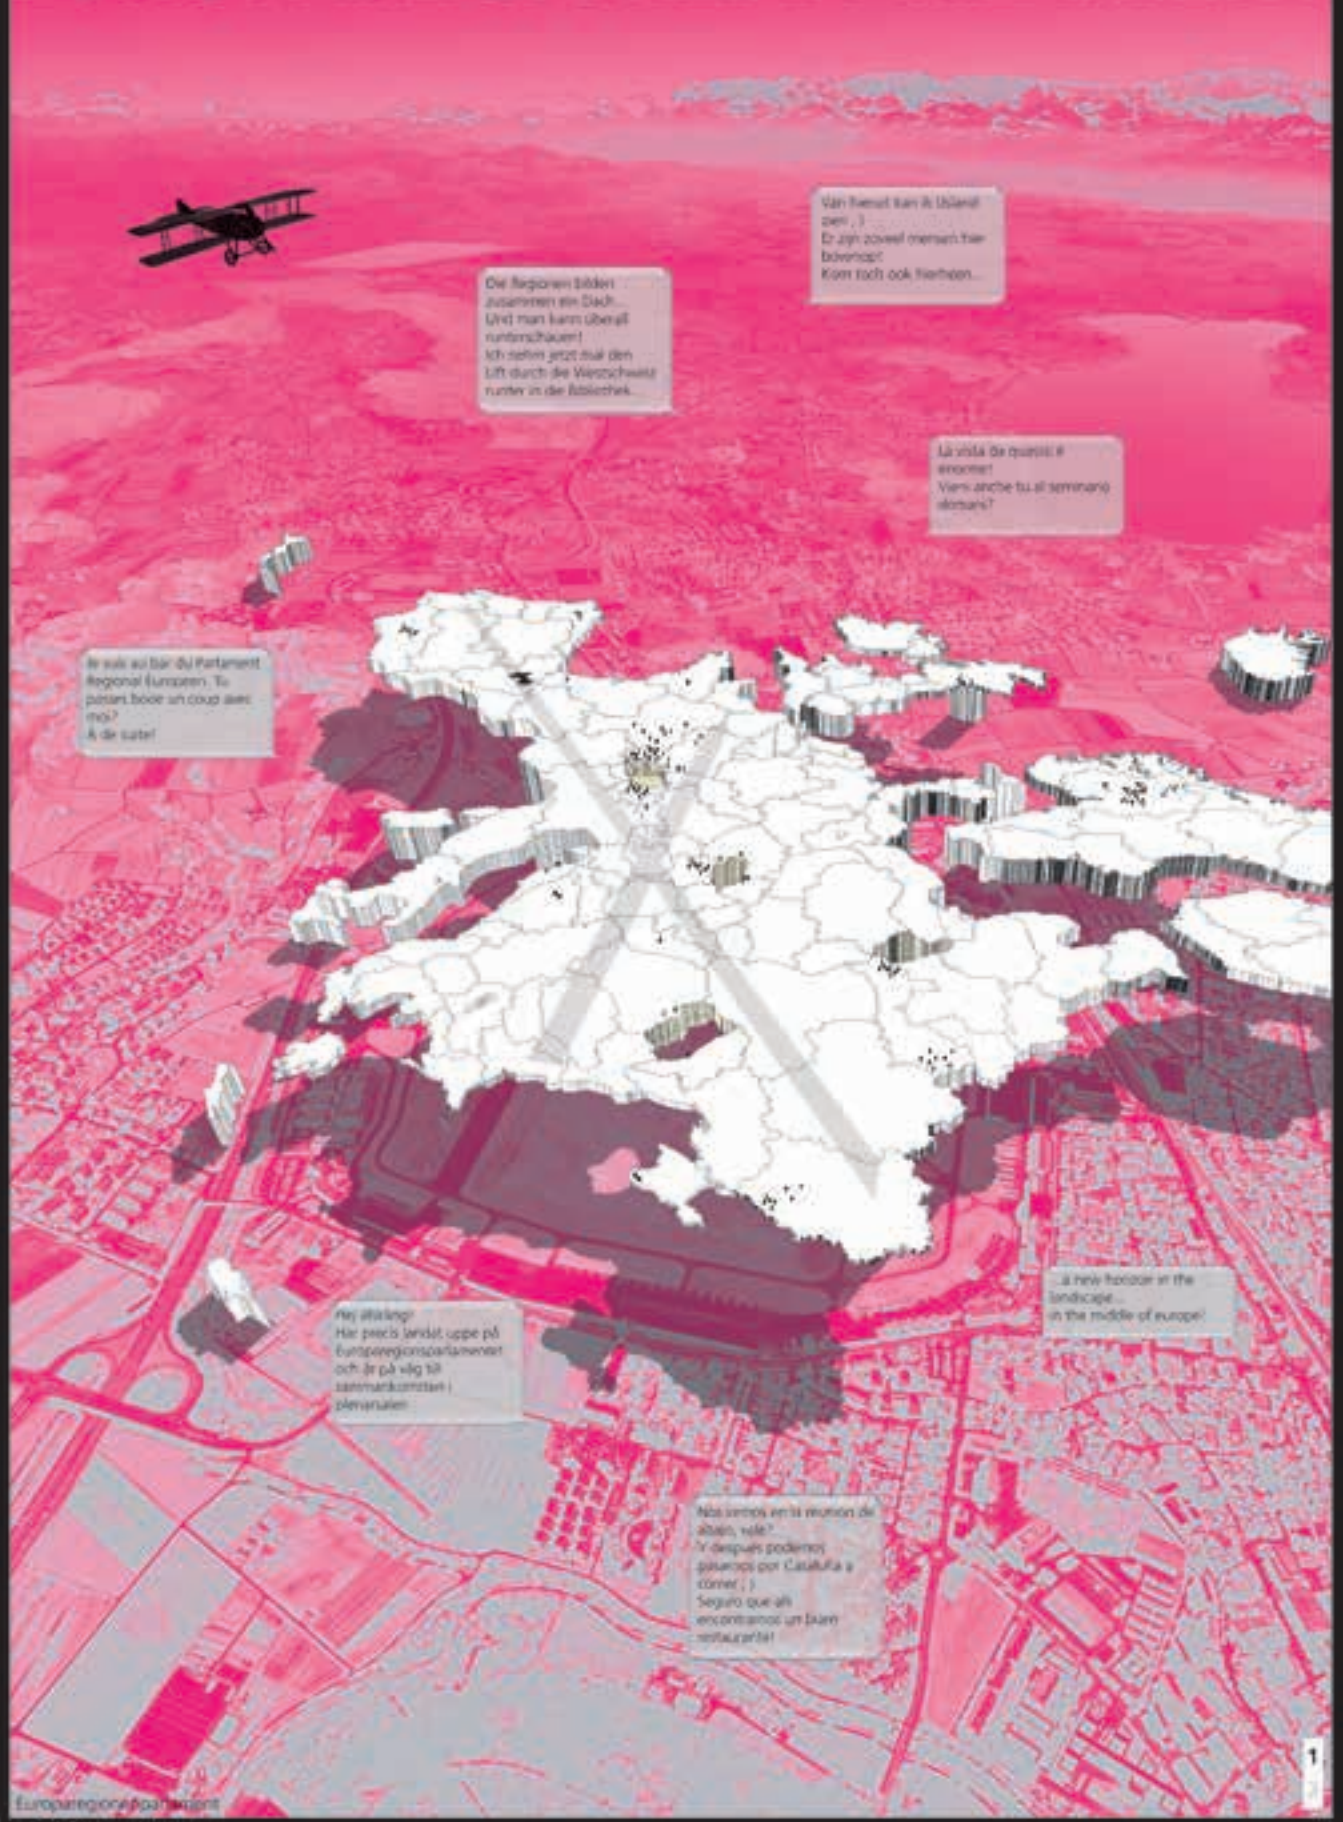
Van Sverige kan ik IJsland zien ;)
Er zijn zoveel mensen hier bovenop!
Kom toch ook hierheen...

Die Regionen bilden zusammen ein Dach...
Und man kann überall runterschauen!
Ich nehm jetzt mal den Lift durch die Westschweiz runter in die Bibliothek...

La vista da quassù è enorme!
Vieni anche tu al seminario domani?

Je suis au bar du Parlament Regional Europeen. Tu passes boire un coup avec moi?
À de suite!

Hej älskling!
Har precis landat uppe på Europaregionsparlamentet och är på väg till sammankomsten i plenarsalen

...a new horizon in the landscape...
in the middle of europe!

Nos vemos en la reunion de abajo, vale?
Y después podemos pasarnos por Cataluña a comer ;)
Seguro que allí encontramos un buen restaurante!

Europaregionenparlament

1
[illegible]